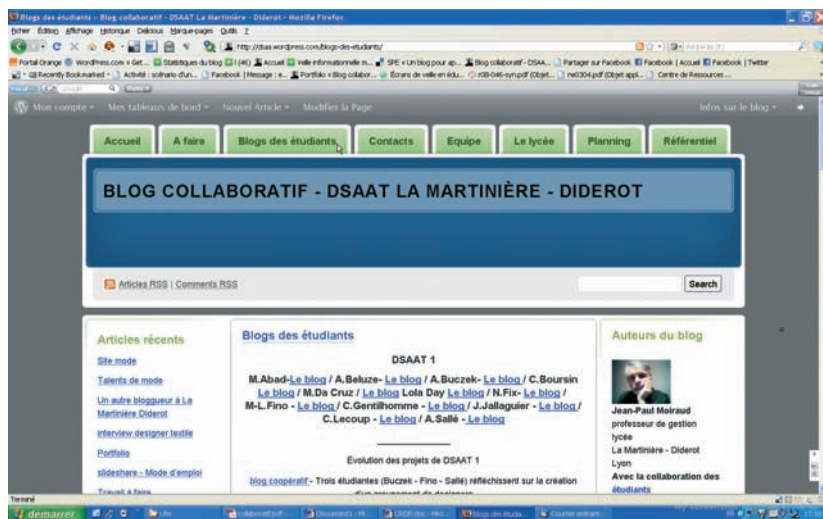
Blogs des étudiants - Blog collaboratif - DSAAT La Martinière - Diderot - Mozilla Firefox

Fichier Édition Affichage Historique Delicious Marque-pages Outils ?

http://dsaa.wordpress.com/blogs-des-etudiants/

Portail Orange WordPress.com » Get... Statistiques du blog (46) Accueil Veille informationnelle m... SPE » Un blog pour ap... Blog collaboratif - DSAA... Partager sur Facebook Facebook | Accueil Facebook | Twitter

Recently Bookmarked Activité : solinario d'un... Facebook | Message : e... Portfolio » Blog collabor... Écrans de veille en édu... Centre de Ressources...

Mon compte Mes tableaux de bord Nouvel Article Modifier la Page Infos sur le blog

Accueil A faire Blogs des étudiants Contacts Equipe Le lycée Planning Référentiel

BLOG COLLABORATIF - DSAAT LA MARTINIÈRE - DIDEROT

Articles RSS | Comments RSS

Search

Articles récents

Site mode

Talents de mode

Un autre bloggueur à La Martinière Diderot

interview designer textile

Portfolio

slideshare - Mode d'emploi

Travail A faire

Blogs des étudiants

DSAAT 1

M.Abad-Le blog / A.Beluze- Le blog / A.Buczek- Le blog / C.Boursin Le blog / M.Da Cruz / Le blog Lola Day Le blog / N.Fix- Le blog / M-L.Fino - Le blog / C.Gentilhomme - Le blog / J.Jallaguier - Le blog / C.Lecoup - Le blog / A.Sallé - Le blog

Evolution des projets de DSAAT 1

blog cooperatif - Trois étudiantes (Buczek - Fino - Sallé) réfléchissent sur la création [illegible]

Auteurs du blog

Jean-Paul Moiraud
professeur de gestion
lycée
La Martinière - Diderot
Lyon
Avec la collaboration des étudiants

Terminé

démarrer